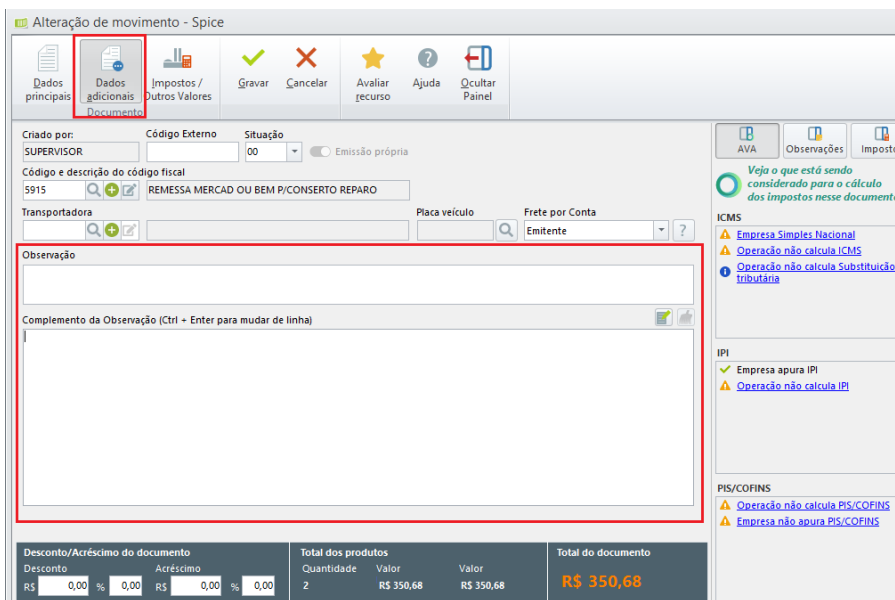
Alteração de movimento - Spice

Dados principais
Dados adicionais
Impostos / Outros Valores
Documento
Gravar
Cancelar
Avaliar recurso
Ajuda
Ocultar Painel

Criado por:
SUPERVISOR
Código Externo
Situação
00
Emissão própria
Código e descrição do código fiscal
5915
REMESSA MERCAD OU BEM P/CONSERTO REPARO
Transportadora
Placa veículo
Frete por Conta
Emitente
?

Observação

Complemento da Observação (Ctrl + Enter para mudar de linha)

AVA
Observações
Impostos
Veja o que está sendo considerado para o cálculo dos impostos nesse documento

ICMS
Empresa Simples Nacional
Operação não calcula ICMS
Operação não calcula Substituição tributária

IPI
Empresa apura IPI
Operação não calcula IPI

PIS/COFINS
Operação não calcula PIS/COFINS
Empresa não apura PIS/COFINS

Desconto/Acréscimo do documento
Desconto
R$ 0,00 % 0,00
Acréscimo
R$ 0,00 % 0,00

Total dos produtos
| Quantidade | Valor | Valor |
|---|---|---|
| 2 | R$ 350,68 | R$ 350,68 |

Total do documento
R$ 350,68